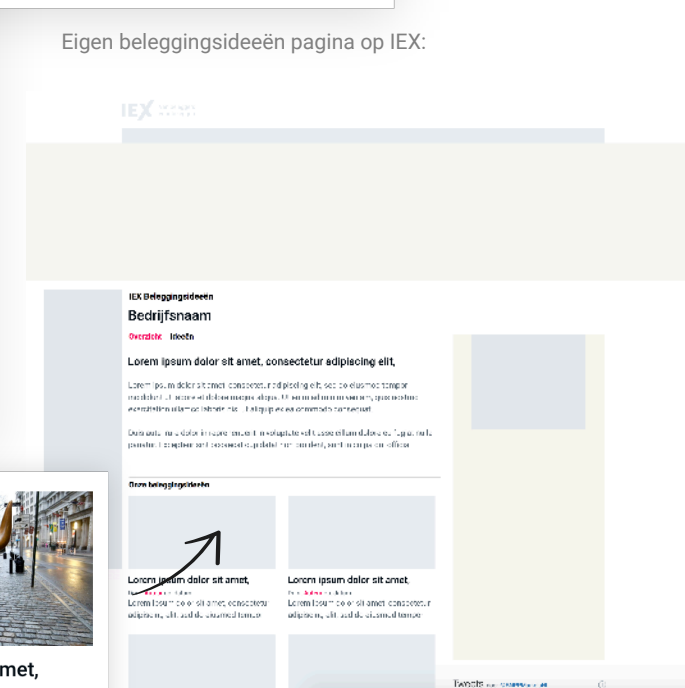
Eigen beleggingsideeën pagina op IEX:

IEX

IEX Beleggingsideeën

Bedrijfsnaam

Overzicht Ideeën

Lorem ipsum dolor sit amet, consectetur adipiscing elit,

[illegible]

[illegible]

Onze beleggingsideeën

Lorem ipsum dolor sit amet,

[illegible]

Lorem ipsum dolor sit amet, consectetur adipiscing elit, sed do eiusmod tempor

Lorem ipsum dolor sit amet,

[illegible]

Lorem ipsum dolor sit amet, consectetur adipiscing elit, sed do eiusmod tempor

met,

Tweets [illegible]